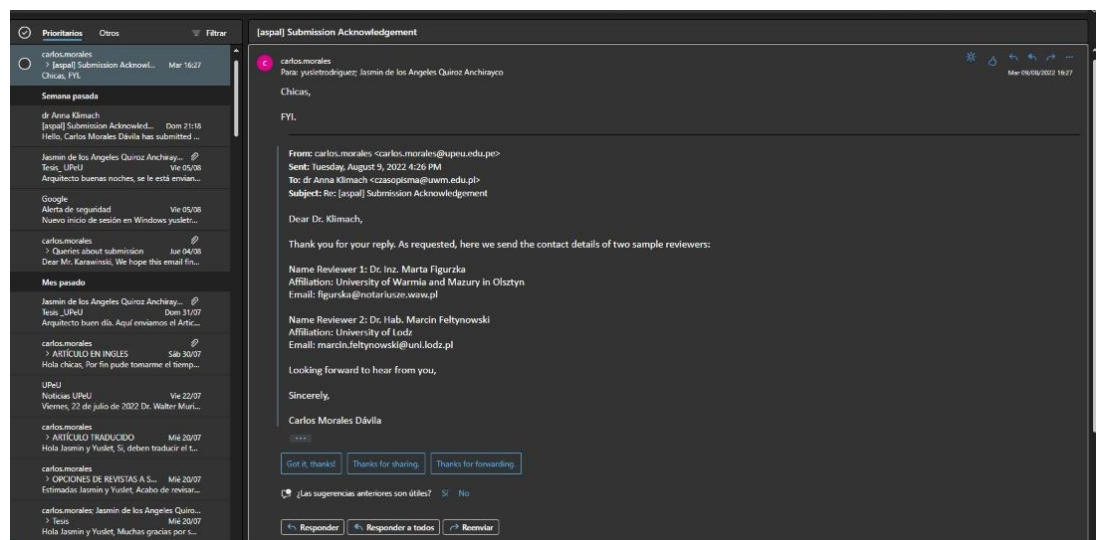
Prioritarios Otros Filtrar

carlos.morales
> [aspal] Submission Acknowl... Mar 16:27
Chicas, FYI.

Semana pasada

dr Anna Klimach
[aspal] Submission Acknowled... Dom 21:18
Hello, Carlos Morales Dávila has submitted ...

Jasmin de los Angeles Quiroz Anchiray...
Tesis_UPeU Vie 05/08
Arquitecto buenas noches, se le está envian...

Google
Alerta de seguridad Vie 05/08
Nuevo inicio de sesión en Windows yusletr...

carlos.morales
> Queries about submission Jue 04/08
Dear Mr. Karawinski, We hope this email fin...

Mes pasado

Jasmin de los Angeles Quiroz Anchiray...
Tesis _UPeU Dom 31/07
Arquitecto buen día. Aquí enviamos el Artic...

carlos.morales
> ARTICULO EN INGLES Sáb 30/07
Hola chicas, Por fin pude tomarme el tiemp...

UPeU
Noticias UPeU Vie 22/07
Viernes, 22 de julio de 2022 Dr. Walter Muri...

carlos.morales
> ARTÍCULO TRADUCIDO Mié 20/07
Hola Jasmin y Yuslet, Si, deben traducir el t...

carlos.morales
> OPCIONES DE REVISTAS A S... Mié 20/07
Estimadas Jasmin y Yuslet, Acabo de revisar...

carlos.morales; Jasmin de los Angeles Quiro...
> Tesis Mié 20/07
Hola Jasmin y Yuslet, Muchas gracias por s...

[aspal] Submission Acknowledgement

carlos.morales
Para: yusletrodriguez; Jasmin de los Angeles Quiroz Anchirayco
Mar 09/08/2022 16:27

Chicas,

FYI.

From: carlos.morales <carlos.morales@upeu.edu.pe>
Sent: Tuesday, August 9, 2022 4:26 PM
To: dr Anna Klimach <czasopisma@uwm.edu.pl>
Subject: Re: [aspal] Submission Acknowledgement

Dear Dr. Klimach,

Thank you for your reply. As requested, here we send the contact details of two sample reviewers:

Name Reviewer 1: Dr. Inz. Marta Figurzka
Affiliation: University of Warmia and Mazury in Olsztyn
Email: figurska@notariusze.waw.pl

Name Reviewer 2: Dr. Hab. Marcin Feltynowski
Affiliation: University of Lodz
Email: marcin.feltynowski@uni.lodz.pl

Looking forward to hear from you,

Sincerely,

Carlos Morales Dávila

Got it, thanks! Thanks for sharing. Thanks for forwarding.

¿Las sugerencias anteriores son útiles? Sí No

Responder Responder a todos Reenviar